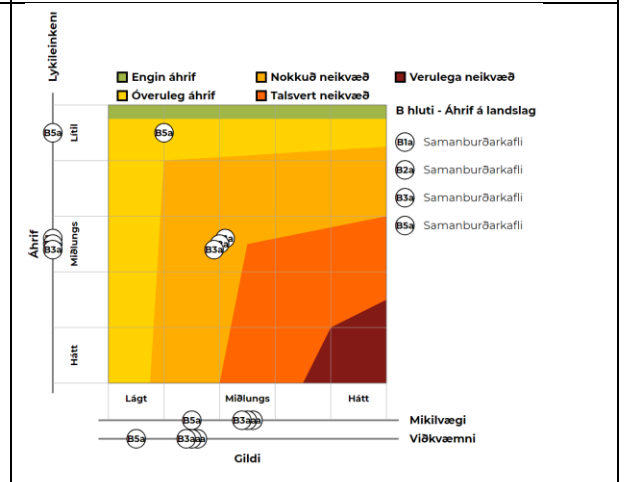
Lykileinkenni

Engin áhrif
Óveruleg áhrif
Nokkuð neikvæð
Talsvert neikvæð
Verulega neikvæð

B hluti - Áhrif á landslag

B1a Samanburðarkafli
B2a Samanburðarkafli
B3a Samanburðarkafli
B5a Samanburðarkafli

Áhrif
Lítil
Miðlungs
Hátt

B5a
B3a
B5a
B3a

Lágt
Miðlungs
Hátt

B5a
B3a
Mikilvægi
B5a
B3a
Viðkvæmni
Gildi